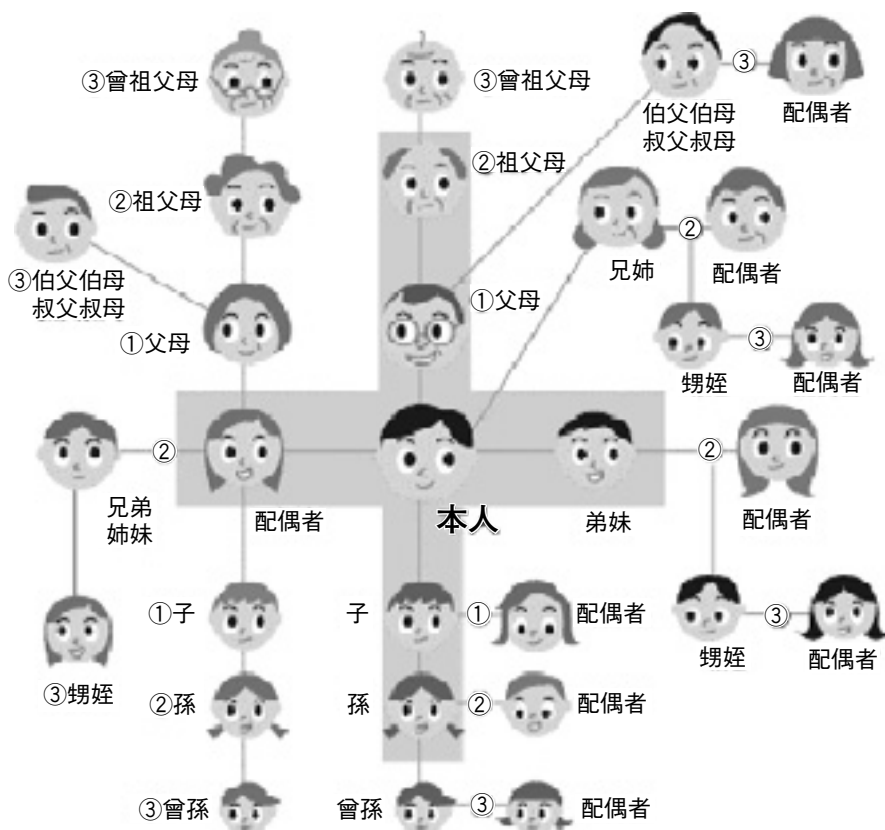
③曾祖父母

③曾祖父母

伯父伯母
叔父叔母

③

配偶者

②祖父母

②祖父母

兄姉

②

配偶者

③伯父伯母
叔父叔母

①父母

①父母

甥姪

③

配偶者

②

配偶者

本人

弟妹

②

配偶者

兄弟
姉妹

①子

子

①

配偶者

甥姪

③

配偶者

③甥姪

②孫

孫

②

配偶者

③曾孫

曾孫

③

配偶者